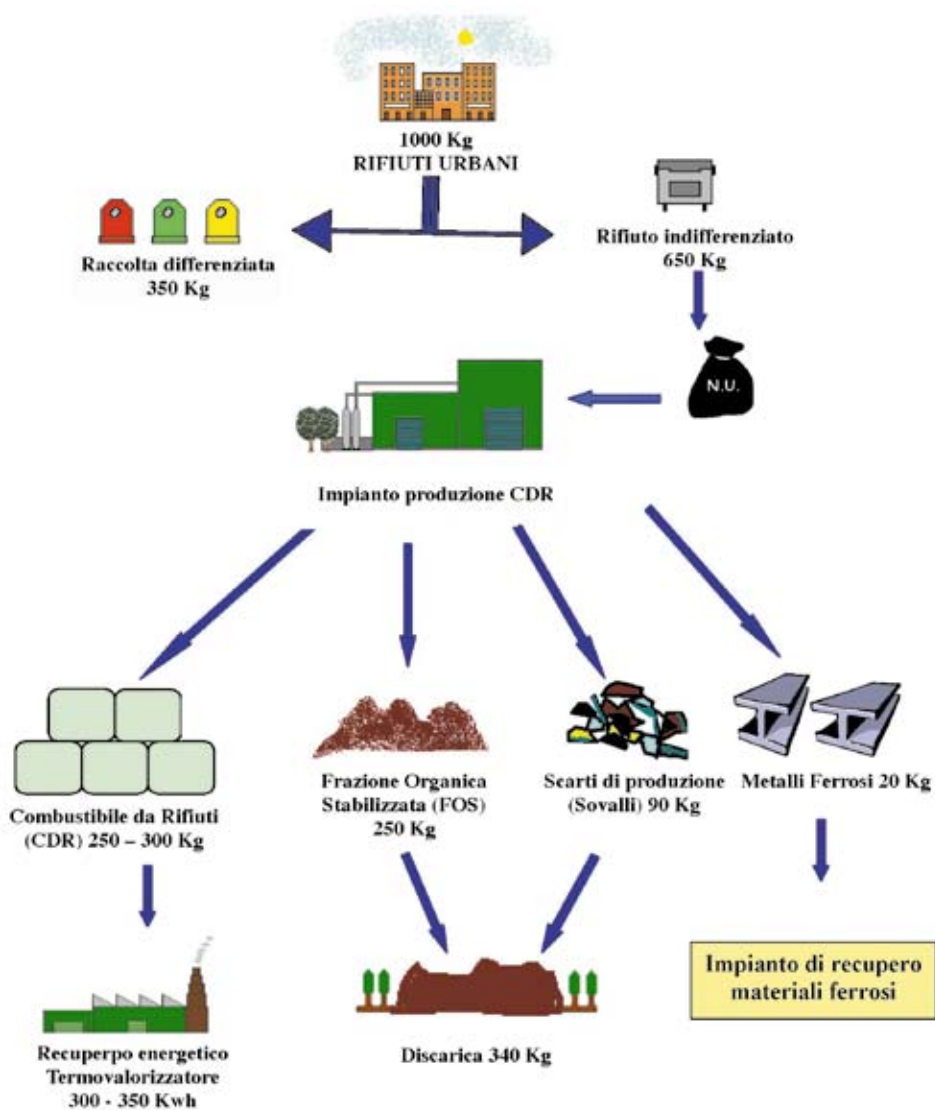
1000 Kg
RIFIUTI URBANI

Raccolta differenziata
350 Kg

Rifiuto indifferenziato
650 Kg

N.U.

Impianto produzione CDR

Combustibile da Rifiuti
(CDR) 250 – 300 Kg

Frazione Organica
Stabilizzata (FOS)
250 Kg

Scarti di produzione
(Sovalli) 90 Kg

Metalli Ferrosi 20 Kg

Recuperpo energetico
Termovalorizzatore
300 - 350 Kwh

Discarica 340 Kg

Impianto di recupero
materiali ferrosi